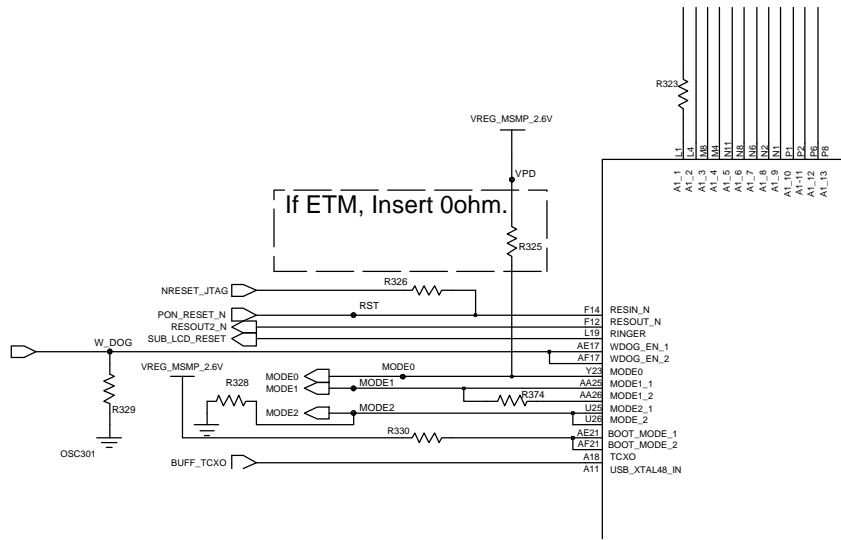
R323

L1 L4 M8 M4 N11 N8 N6 N2 N1 P1 P2 P6 P8

A1_1 A1_2 A1_3 A1_4 A1_5 A1_6 A1_7 A1_8 A1_9 A1_10 A1_11 A1_12 A1_13

VREG_MSMP_2.6V

VPD

If ETM, Insert 0ohm.

R325

R326

NRESET_JTAG

RST

PON_RESET_N

RESOUT2_N

SUB_LCD_RESET

W_DOG

R329

OSC301

VREG_MSMP_2.6V

R328

MODE0

MODE1

MODE2

MODE0

MODE1

MODE2

R374

R330

BUFF_TCXO

F14 RESIN_N
F12 RESOUT_N
L19 RINGER
AE17 WDOG_EN_1
AF17 WDOG_EN_2
Y23 MODE0
AA25 MODE1_1
AA26 MODE1_2
U25 MODE2_1
U26 MODE_2
AE21 BOOT_MODE_1
AF21 BOOT_MODE_2
A18 TCXO
A11 USB_XTAL48_IN